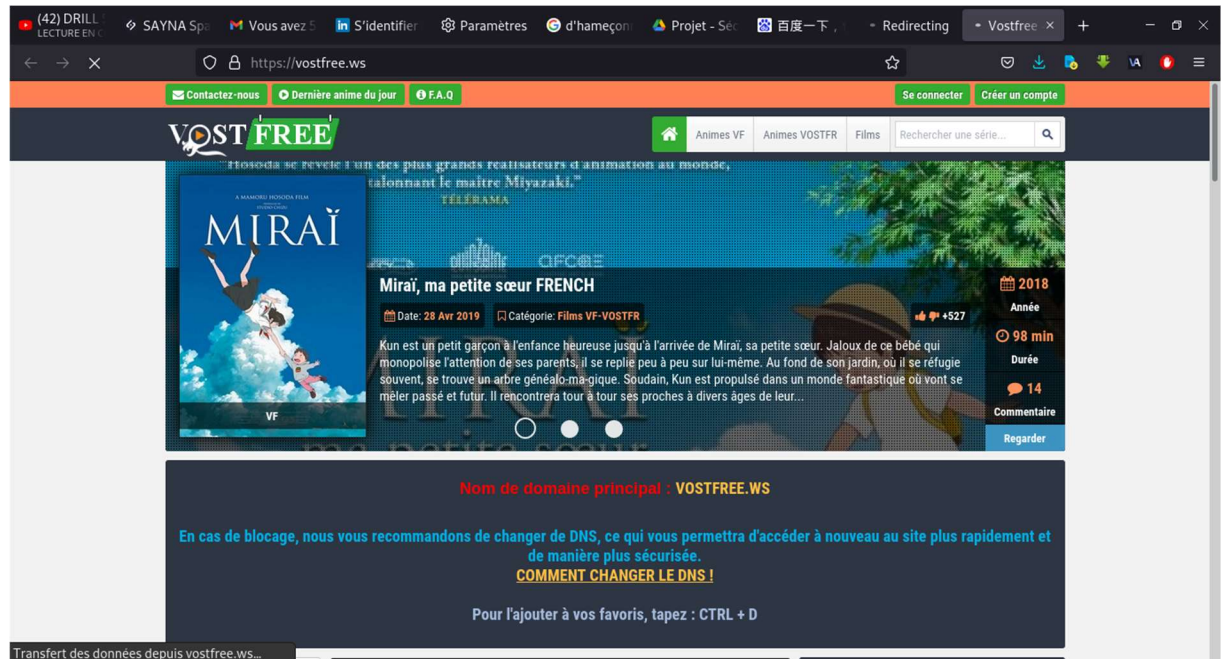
(42) DRILL
LECTURE EN C
SAYNA Sp
Vous avez 5
S'identifier
Paramètres
d'hameçon
Projet - Sé
百度一下，
Redirecting
Vostfree

https://vostfree.ws

Contactez-nous
Dernière anime du jour
F.A.Q
Se connecter
Créer un compte

VOST FREE
Animes VF
Animes VOSTFR
Films
Rechercher une série...

Hosoda se révèle l'un des plus grands réalisateurs d'animation au monde, talonnant le maître Miyazaki."
TÉLÉRAMA

A MAMORU HOSODA FILM
MIRAÏ
VF

Miraï, ma petite sœur FRENCH
Date: 28 Avr 2019
Catégorie: Films VF-VOSTFR
+527
Kun est un petit garçon à l'enfance heureuse jusqu'à l'arrivée de Miraï, sa petite sœur. Jaloux de ce bébé qui monopolise l'attention de ses parents, il se replie peu à peu sur lui-même. Au fond de son jardin, où il se réfugie souvent, se trouve un arbre généalo-ma-gique. Soudain, Kun est propulsé dans un monde fantastique où vont se mêler passé et futur. Il rencontrera tour à tour ses proches à divers âges de leur...

2018
Année
98 min
Durée
14
Commentaire
Regarder

Nom de domaine principal : VOSTFREE.WS

En cas de blocage, nous vous recommandons de changer de DNS, ce qui vous permettra d'accéder à nouveau au site plus rapidement et de manière plus sécurisée.
COMMENT CHANGER LE DNS !

Pour l'ajouter à vos favoris, tapez : CTRL + D

Transfert des données depuis vostfree.ws...